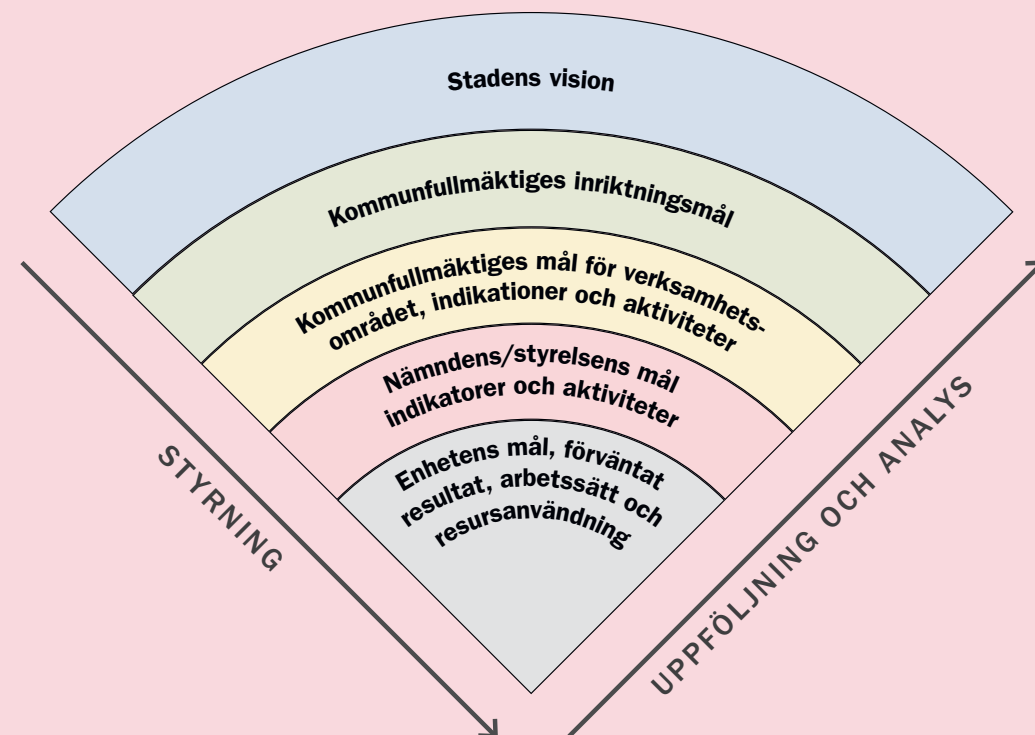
Stadens vision

Kommunfullmäktiges inriktningsmål

Kommunfullmäktiges mål för verksamhetsområdet, indikationer och aktiviteter

Nämndens/styrelsens mål indikatorer och aktiviteter

Enhetens mål, förväntat resultat, arbetssätt och resursanvändning

STYRNING

UPPFÖLJNING OCH ANALYS